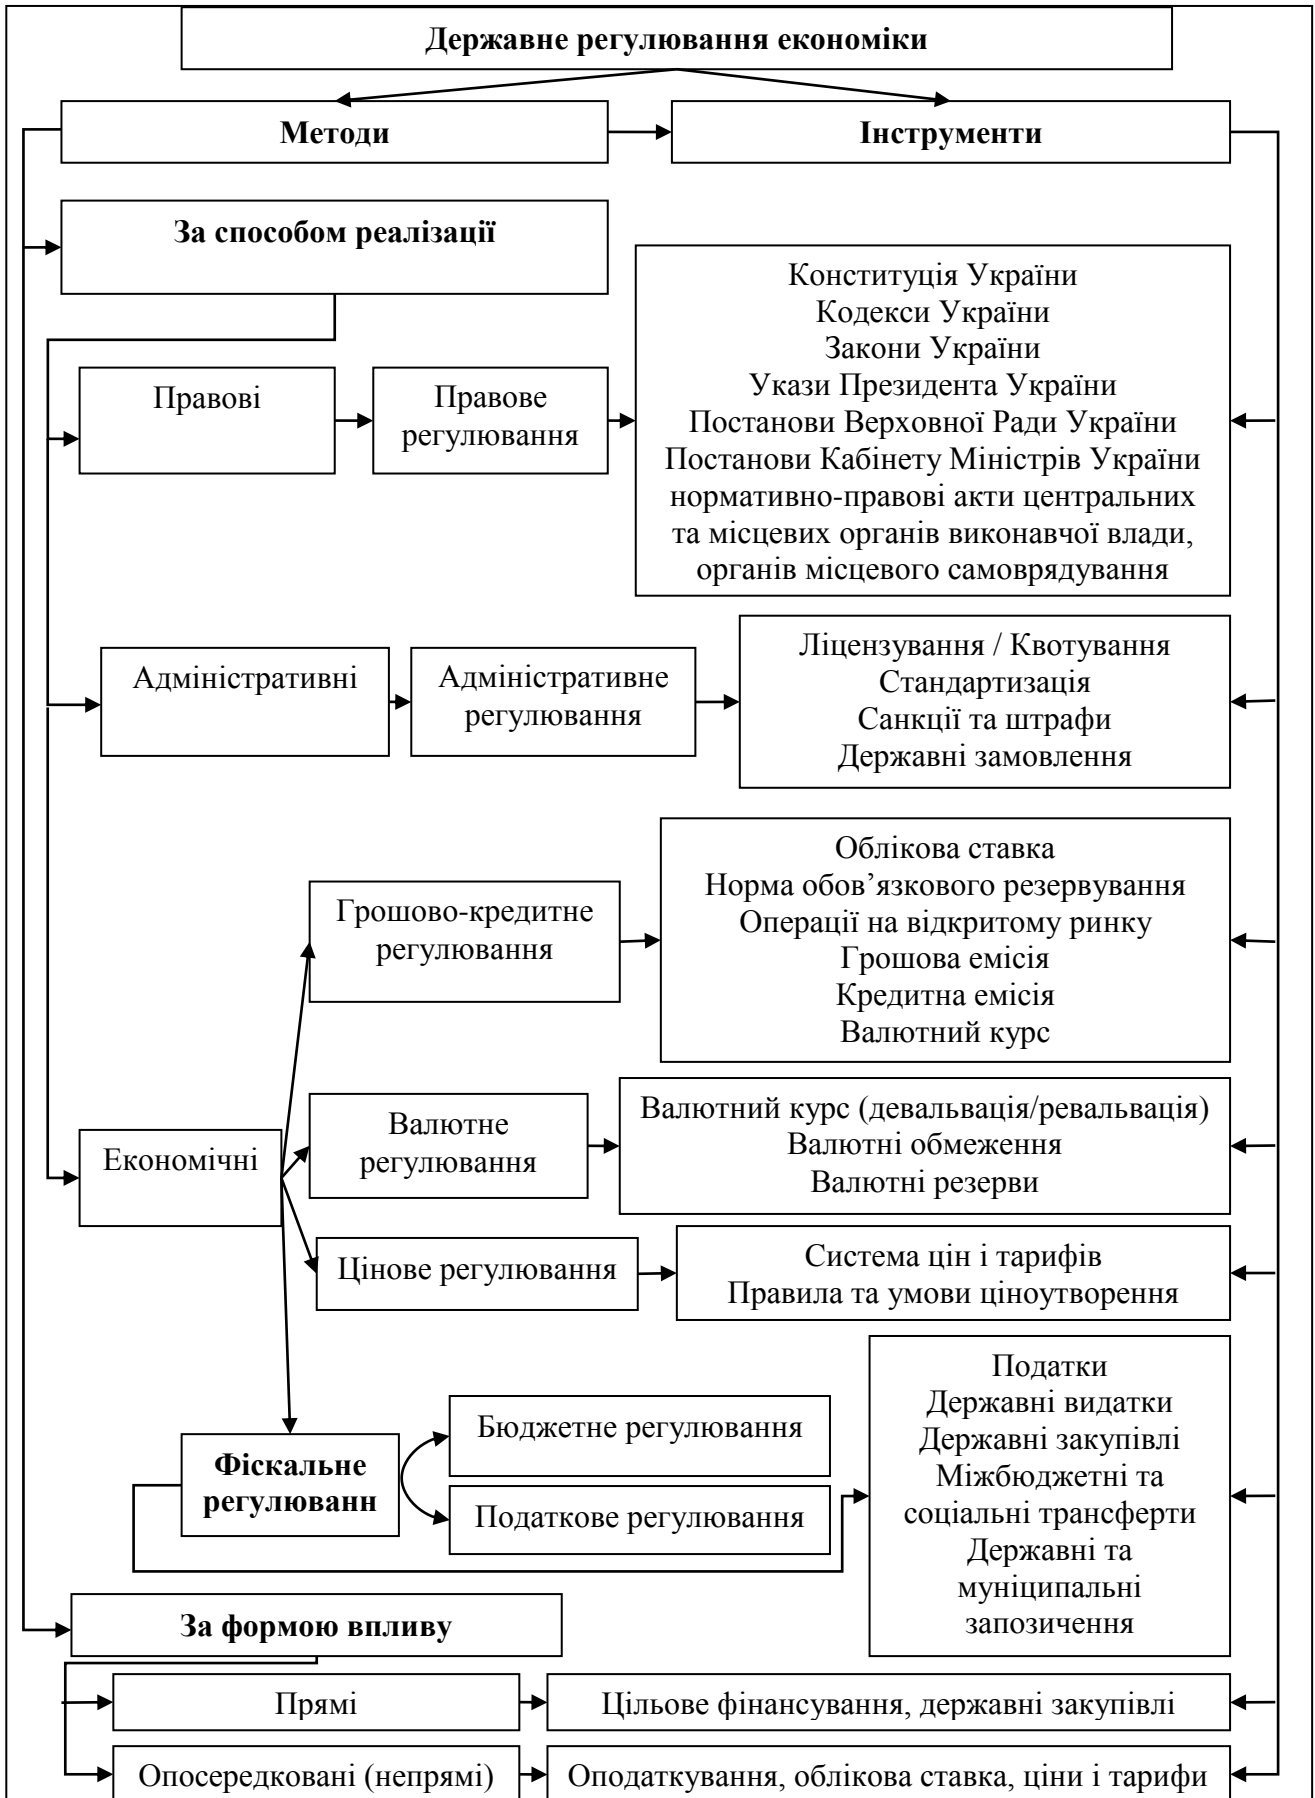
Державне регулювання економіки

Методи

Інструменти

За способом реалізації

Правові

Правове регулювання

Конституція України
Кодекси України
Закони України
Укази Президента України
Постанови Верховної Ради України
Постанови Кабінету Міністрів України
нормативно-правові акти центральних та місцевих органів виконавчої влади, органів місцевого самоврядування

Адміністративні

Адміністративне регулювання

Ліцензування / Квотування
Стандартизація
Санкції та штрафи
Державні замовлення

Грошово-кредитне регулювання

Облікова ставка
Норма обов'язкового резервування
Операції на відкритому ринку
Грошова емісія
Кредитна емісія
Валютний курс

Економічні

Валютне регулювання

Валютний курс (девальвація/ревальвація)
Валютні обмеження
Валютні резерви

Цінове регулювання

Система цін і тарифів
Правила та умови ціноутворення

Фіскальне регулюванн

Бюджетне регулювання

Податкове регулювання

Податки
Державні видатки
Державні закупівлі
Міжбюджетні та соціальні трансферти
Державні та муніципальні запозичення

За формою впливу

Прямі

Цільове фінансування, державні закупівлі

Опосередковані (непрямі)

Оподаткування, облікова ставка, ціни і тарифи